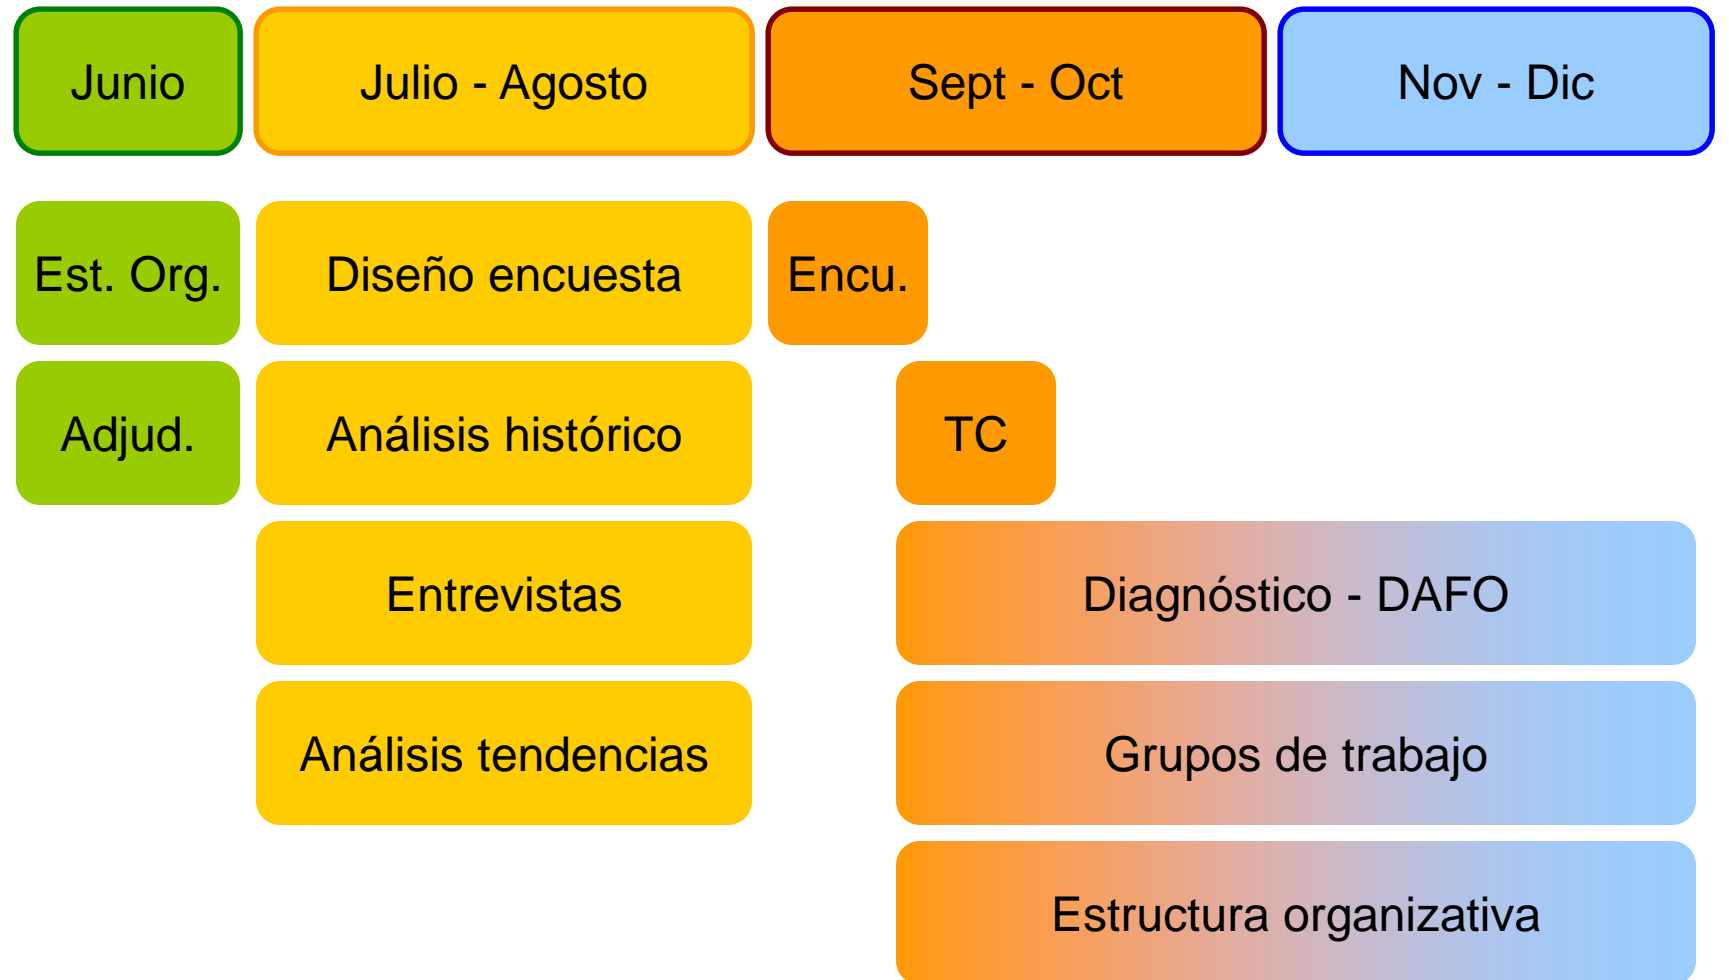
Junio

Julio - Agosto

Sept - Oct

Nov - Dic

Est. Org.

Diseño encuesta

Encu.

Adjud.

Análisis histórico

TC

Entrevistas

Diagnóstico - DAFO

Análisis tendencias

Grupos de trabajo

Estructura organizativa